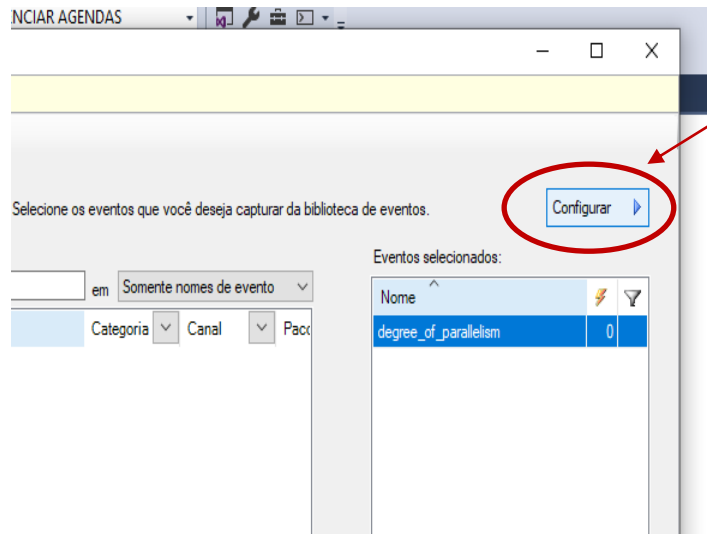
NCIAR AGENDAS

Selecione os eventos que você deseja capturar da biblioteca de eventos.

Configurar

Eventos selecionados:

em Somente nomes de evento

Categoria Canal Paco

| Nome | | |
|---|---|---|
| degree_of_parallelism | 0 | |